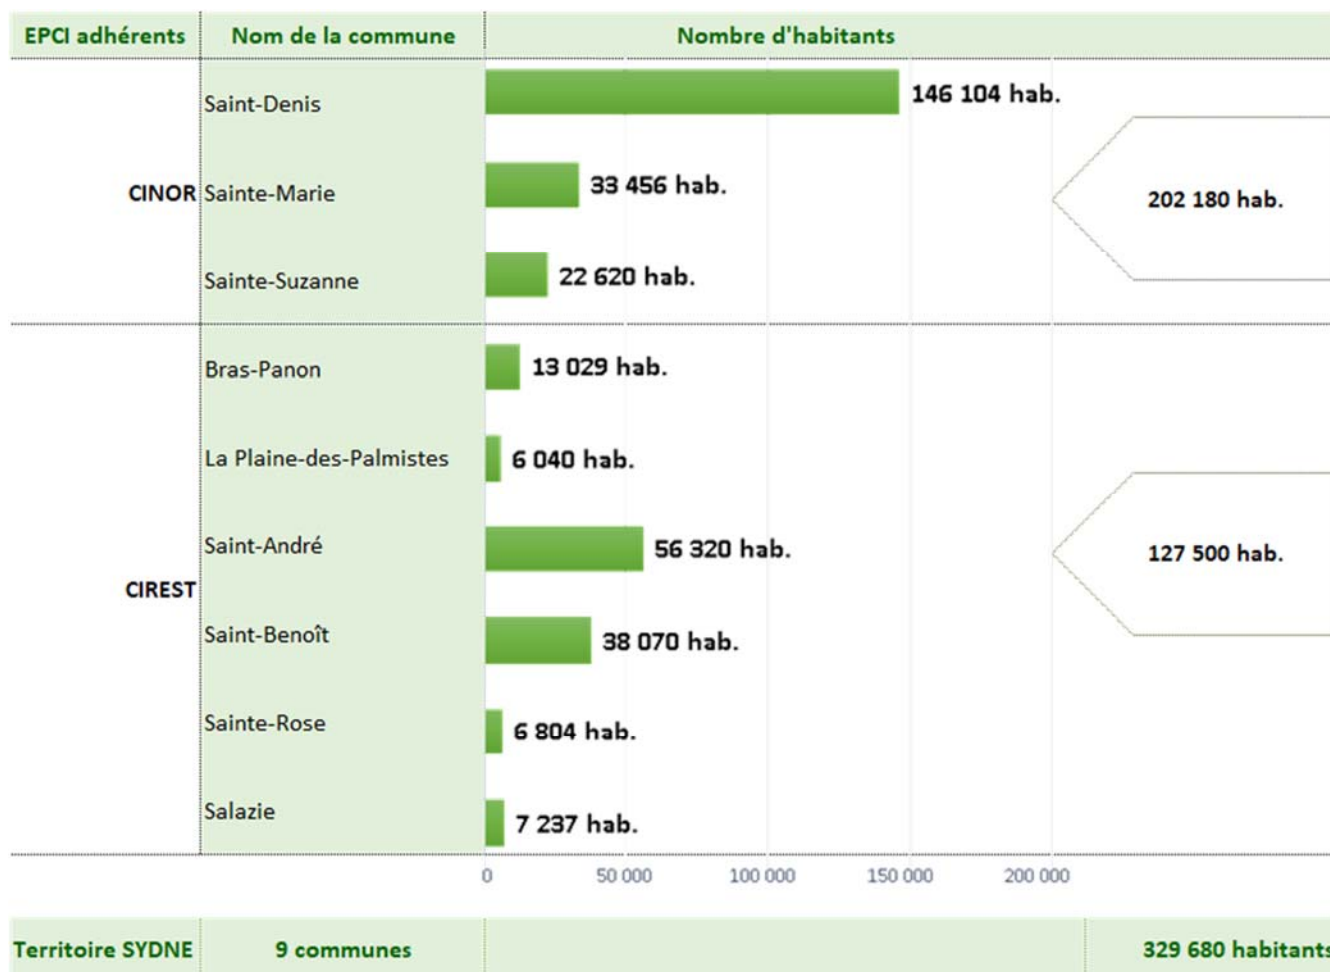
| EPCI adhérents | Nom de la commune | Nombre d'habitants | |
|---|---|---|---|
| CINOR | Saint-Denis | 146 104 hab. | 202 180 hab. |
| | Sainte-Marie | 33 456 hab. | |
| | Sainte-Suzanne | 22 620 hab. | |
| CIREST | Bras-Panon | 13 029 hab. | 127 500 hab. |
| | La Plaine-des-Palmistes | 6 040 hab. | |
| | Saint-André | 56 320 hab. | |
| | Saint-Benoît | 38 070 hab. | |
| | Sainte-Rose | 6 804 hab. | |
| | Salazie | 7 237 hab. | |
| Territoire SYDNE | 9 communes | | 329 680 habitant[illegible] |

0 50 000 100 000 150 000 200 000